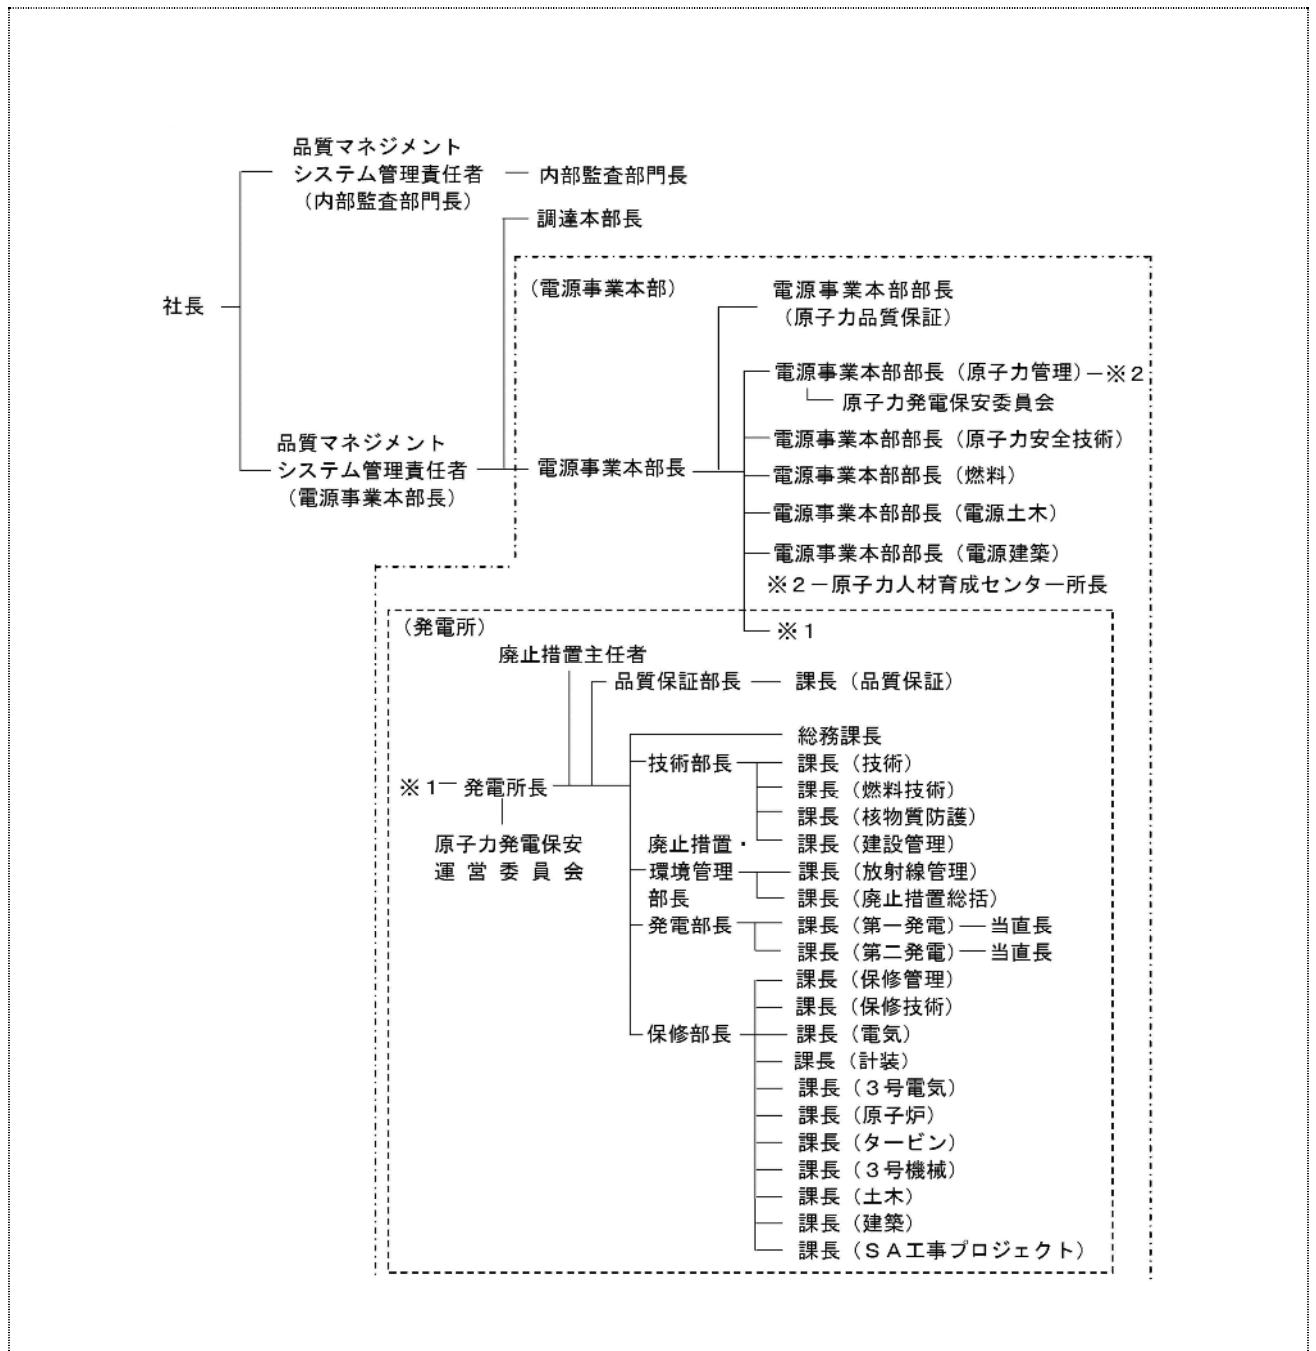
品質マネジメント
システム管理責任者
（内部監査部門長）

内部監査部門長

調達本部長

社長

（電源事業本部）

電源事業本部部長
（原子力品質保証）

電源事業本部部長（原子力管理）－※２

原子力発電保安委員会

電源事業本部部長（原子力安全技術）

電源事業本部部長（燃料）

電源事業本部部長（電源土木）

電源事業本部部長（電源建築）

※２－原子力人材育成センター所長

品質マネジメント
システム管理責任者
（電源事業本部長）

電源事業本部長

※１

（発電所）

廃止措置主任者

品質保証部長

課長（品質保証）

※１ 発電所長

原子力発電保安
運営委員会

総務課長

技術部長

課長（技術）

課長（燃料技術）

課長（核物質防護）

課長（建設管理）

廃止措置・
環境管理
部長

課長（放射線管理）

課長（廃止措置総括）

発電部長

課長（第一発電）── 当直長

課長（第二発電）── 当直長

保修部長

課長（保修管理）

課長（保修技術）

課長（電気）

課長（計装）

課長（３号電気）

課長（原子炉）

課長（タービン）

課長（３号機械）

課長（土木）

課長（建築）

課長（ＳＡ工事プロジェクト）